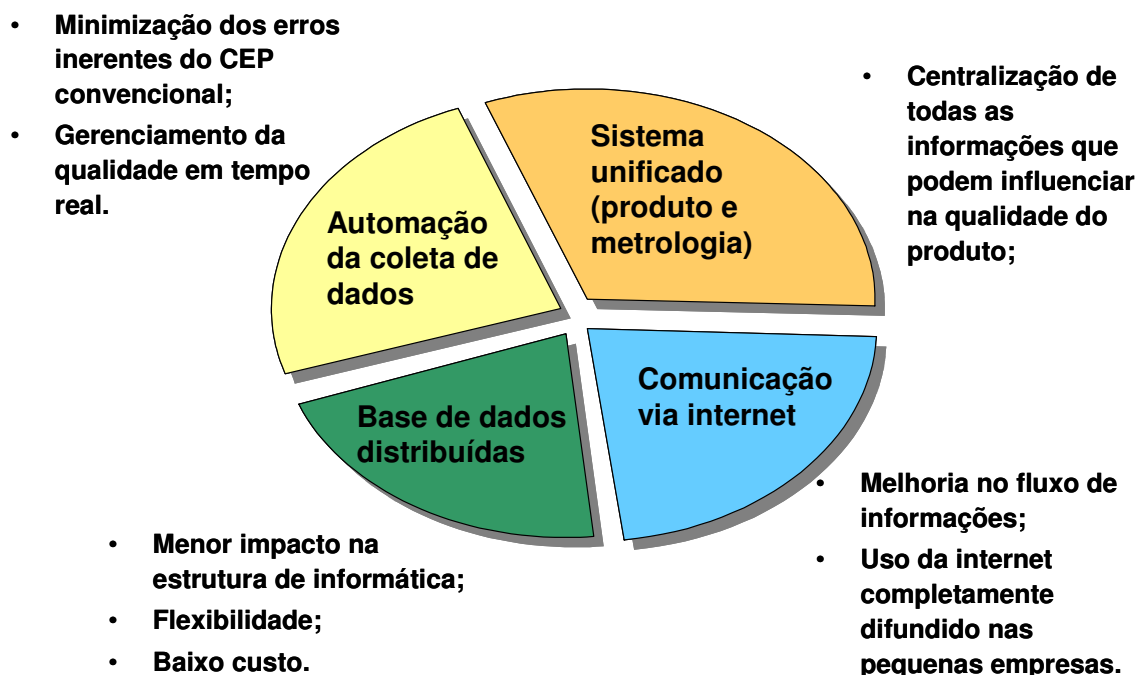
• Minimização dos erros inerentes do CEP convencional;
• Gerenciamento da qualidade em tempo real.

Automação da coleta de dados

Sistema unificado (produto e metrologia)

• Centralização de todas as informações que podem influenciar na qualidade do produto;

Base de dados distribuídas

Comunicação via internet

• Menor impacto na estrutura de informática;
• Flexibilidade;
• Baixo custo.

• Melhoria no fluxo de informações;
• Uso da internet completamente difundido nas pequenas empresas.